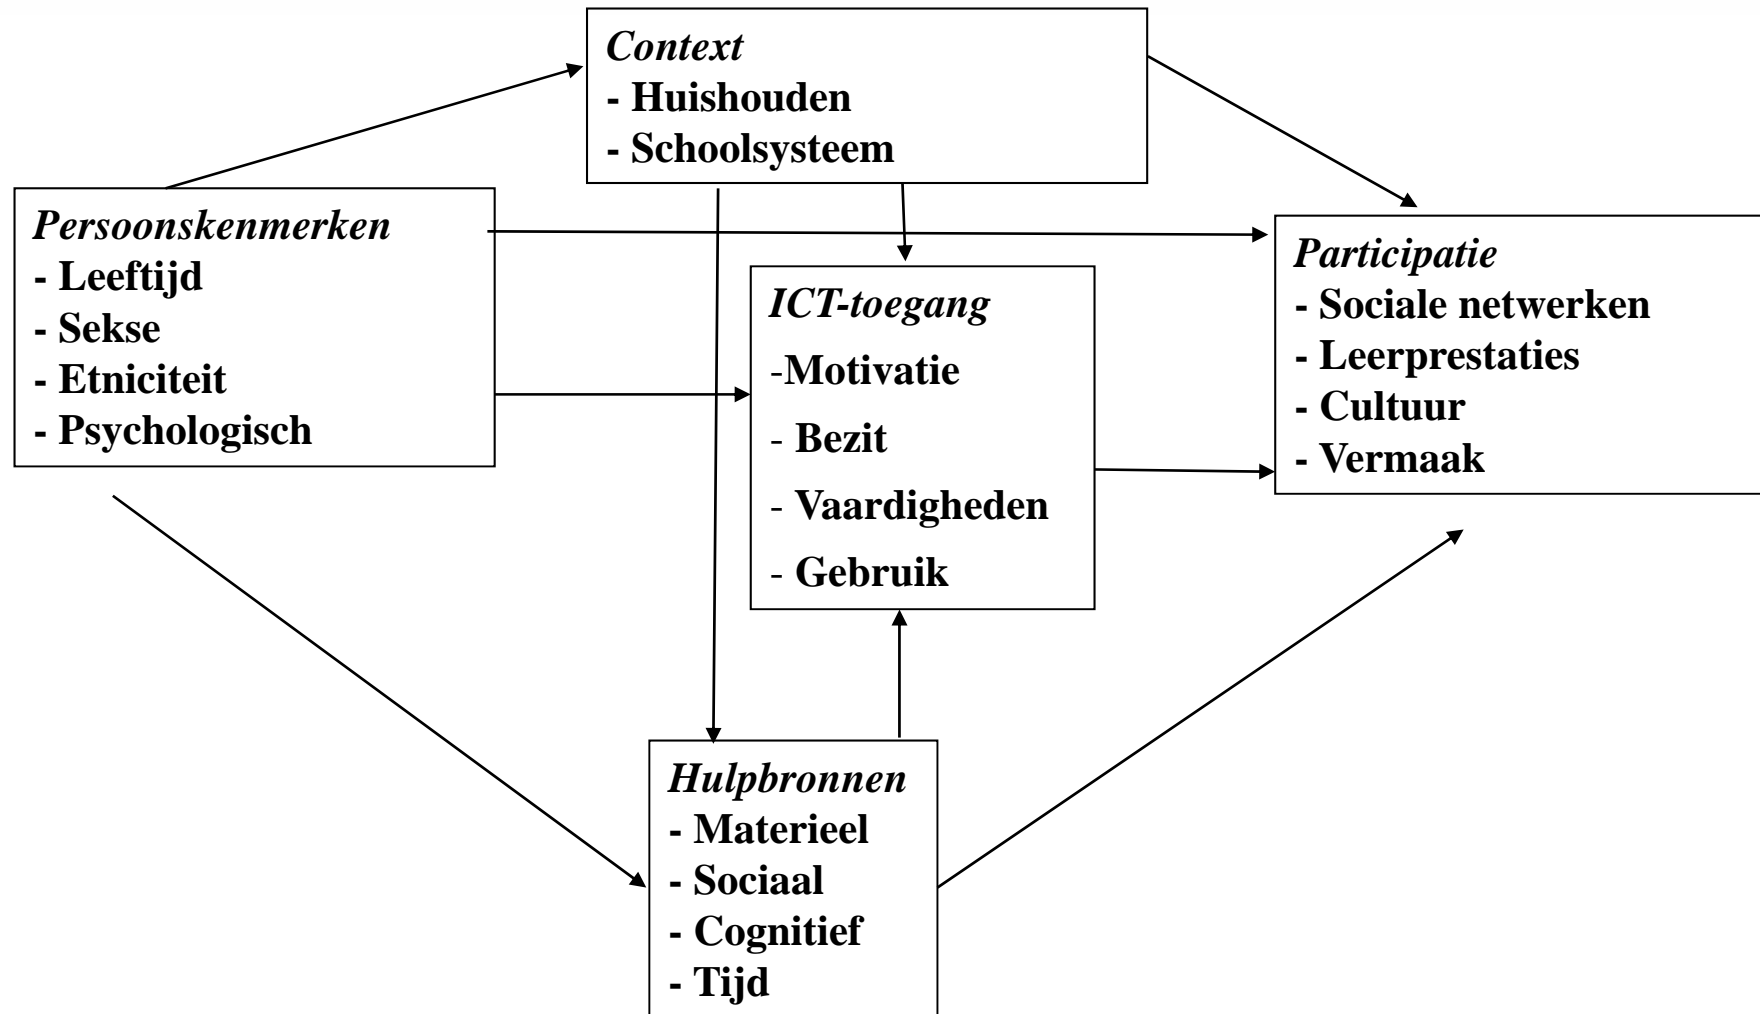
Context
- Huishouden
- Schoolsysteem

Persoonskenmerken
- Leeftijd
- Sekse
- Etniciteit
- Psychologisch

ICT-toegang
-Motivatie
- Bezit
- Vaardigheden
- Gebruik

Participatie
- Sociale netwerken
- Leerprestaties
- Cultuur
- Vermaak

Hulpbronnen
- Materieel
- Sociaal
- Cognitief
- Tijd